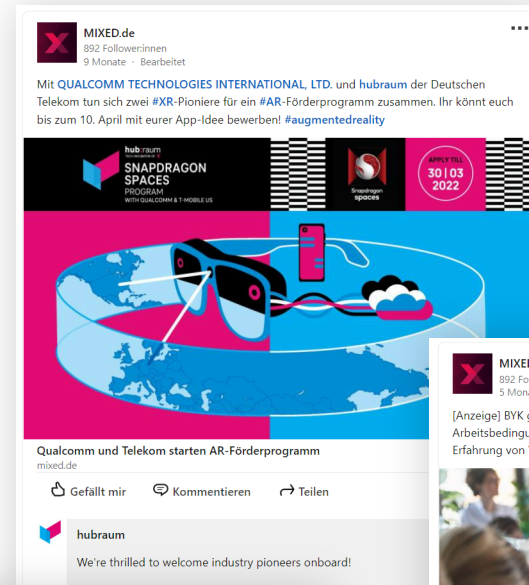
MIXED.de
892 Follower:innen
9 Monate · Bearbeitet

Mit QUALCOMM TECHNOLOGIES INTERNATIONAL, LTD. und hubraum der Deutschen Telekom tun sich zwei #XR-Pioniere für ein #AR-Förderprogramm zusammen. Ihr könnt euch bis zum 10. April mit eurer App-Idee bewerben! #augmentedreality

hubraum
SNAPDRAGON SPACES PROGRAM
WITH QUALCOMM & T-MOBILE US
Snapdragon spaces
APPLY TILL 30 | 03 2022

Qualcomm und Telekom starten AR-Förderprogramm
mixed.de

Gefällt mir Kommentieren Teilen

hubraum
We're thrilled to welcome industry pioneers onboard!

MIXE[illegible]
892 Follo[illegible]
5 Mona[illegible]
[Anzeige] BYK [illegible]
Arbeitsbedingu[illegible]
Erfahrung von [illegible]